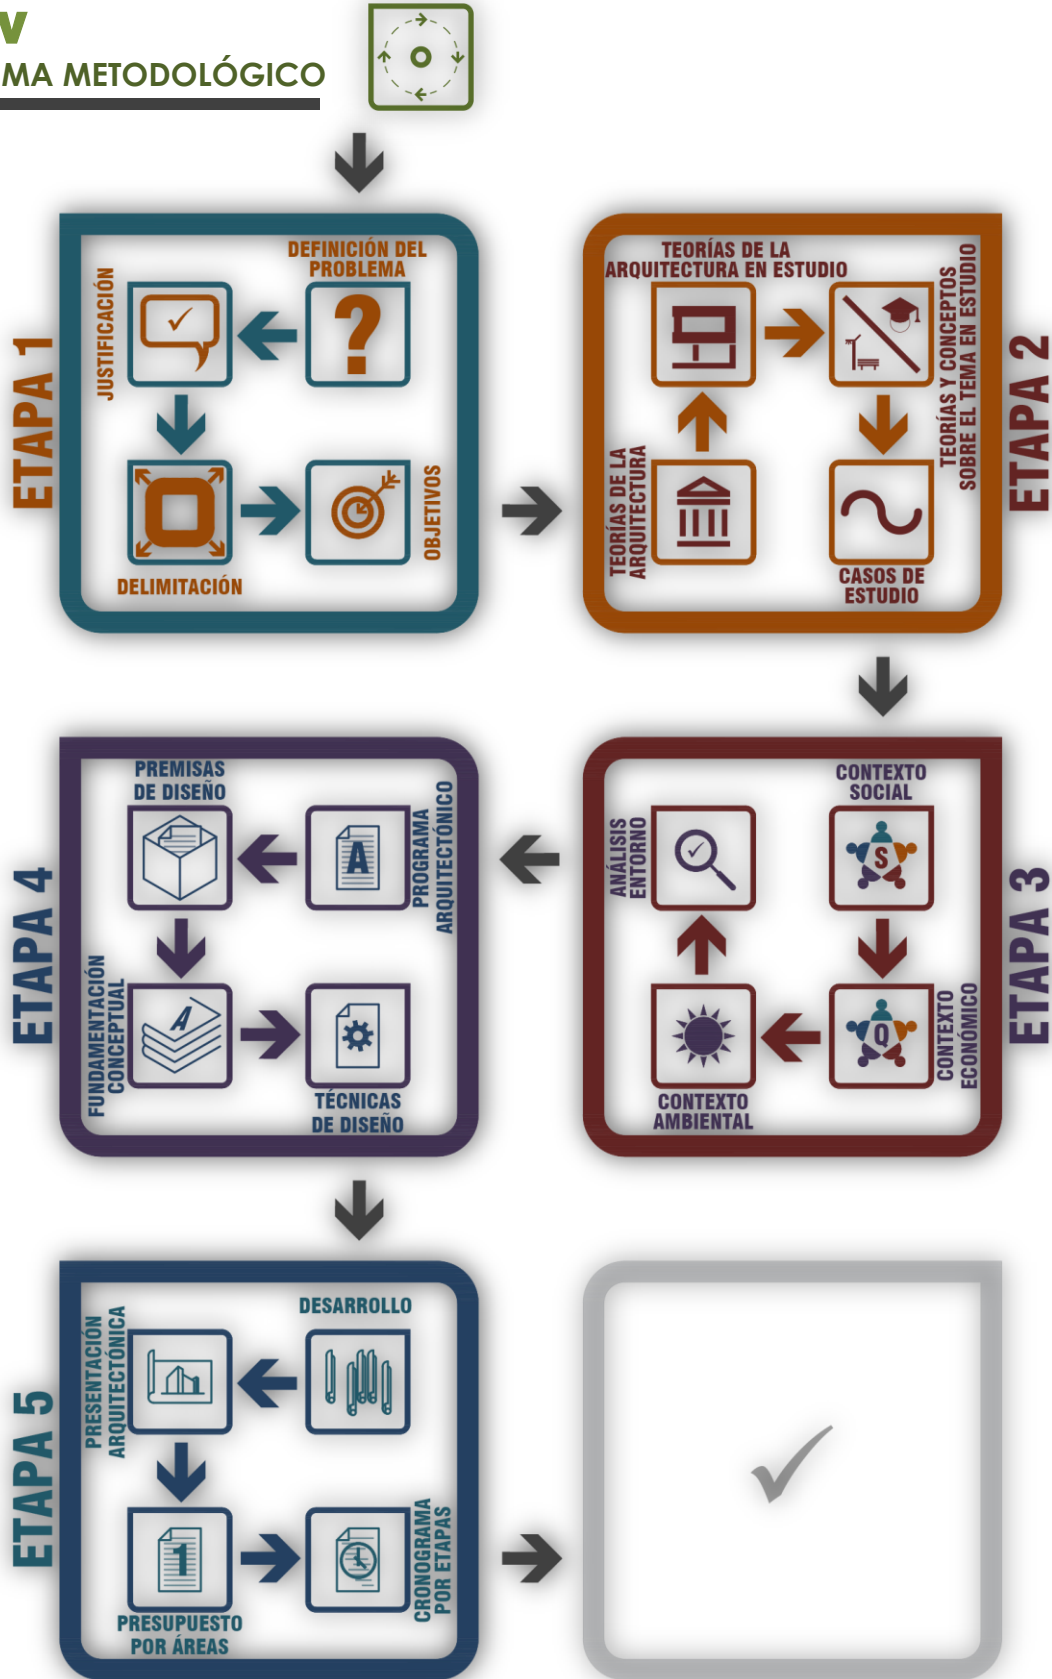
V
MA METODOLÓGICO

ETAPA 1
DEFINICIÓN DEL PROBLEMA
JUSTIFICACIÓN
DELIMITACIÓN
OBJETIVOS

ETAPA 2
TEORÍAS DE LA ARQUITECTURA EN ESTUDIO
TEORÍAS Y CONCEPTOS SOBRE EL TEMA EN ESTUDIO
CASOS DE ESTUDIO
TEORÍAS DE LA ARQUITECTURA

ETAPA 3
CONTEXTO SOCIAL
CONTEXTO ECONÓMICO
CONTEXTO AMBIENTAL
ANÁLISIS ENTORNO

ETAPA 4
PROGRAMA ARQUITECTÓNICO
PREMISAS DE DISEÑO
FUNDAMENTACIÓN CONCEPTUAL
TÉCNICAS DE DISEÑO

ETAPA 5
DESARROLLO
PRESENTACIÓN ARQUITECTÓNICA
PRESUPUESTO POR ÁREAS
CRONOGRAMA POR ETAPAS